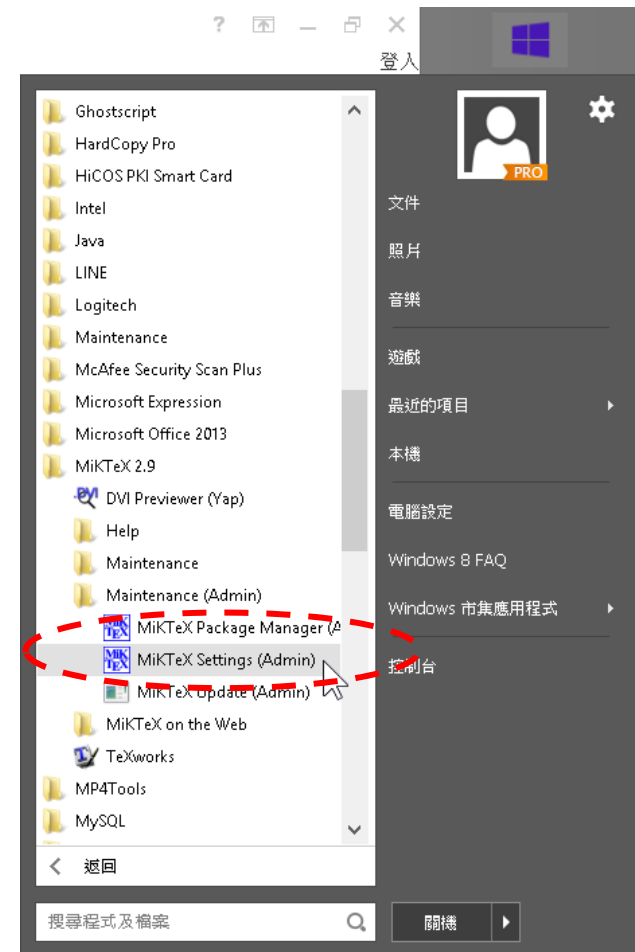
? 登入

Ghostscript
HardCopy Pro
HiCOS PKI Smart Card
Intel
Java
LINE
Logitech
Maintenance
McAfee Security Scan Plus
Microsoft Expression
Microsoft Office 2013
MiKTeX 2.9
DVI Previewer (Yap)
Help
Maintenance
Maintenance (Admin)
MiKTeX Package Manager (A
MiKTeX Settings (Admin)
MiKTeX Update (Admin)
MiKTeX on the Web
TeXworks
MP4Tools
MySQL

返回

搜尋程式及檔案

PRO
文件
照片
音樂
遊戲
最近的項目
本機
電腦設定
Windows 8 FAQ
Windows 市集應用程式
控制台

關機